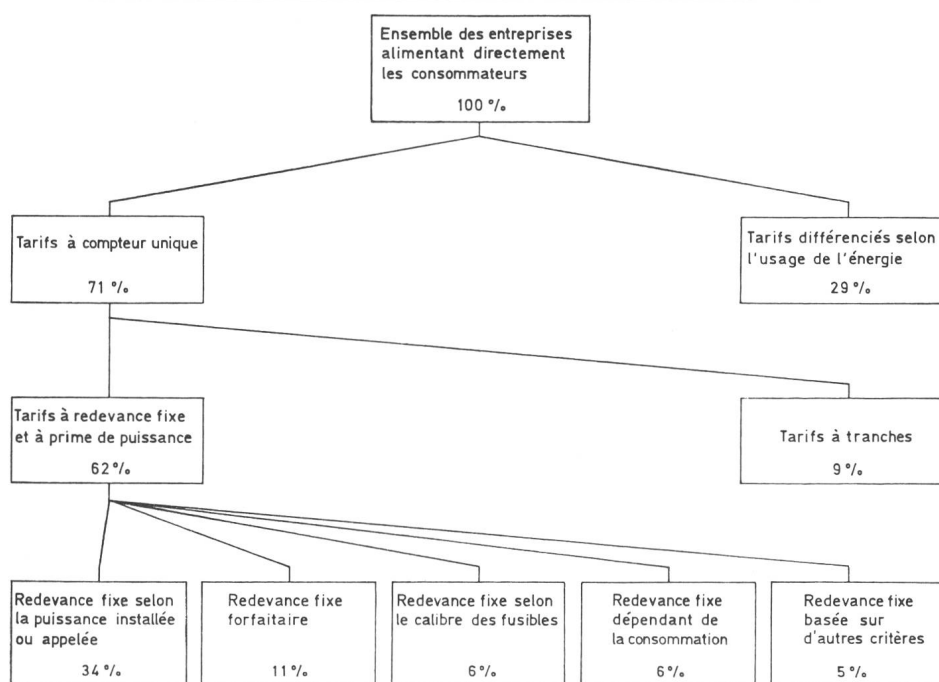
Ensemble des entreprises alimentant directement les consommateurs

100 %

Tarifs à compteur unique

71 %

Tarifs différenciés selon l'usage de l'énergie

29 %

Tarifs à redevance fixe et à prime de puissance

62 %

Tarifs à tranches

9 %

Redevance fixe selon la puissance installée ou appelée

34 %

Redevance fixe forfaitaire

11 %

Redevance fixe selon le calibre des fusibles

6 %

Redevance fixe dépendant de la consommation

6 %

Redevance fixe basée sur d'autres critères

5 %